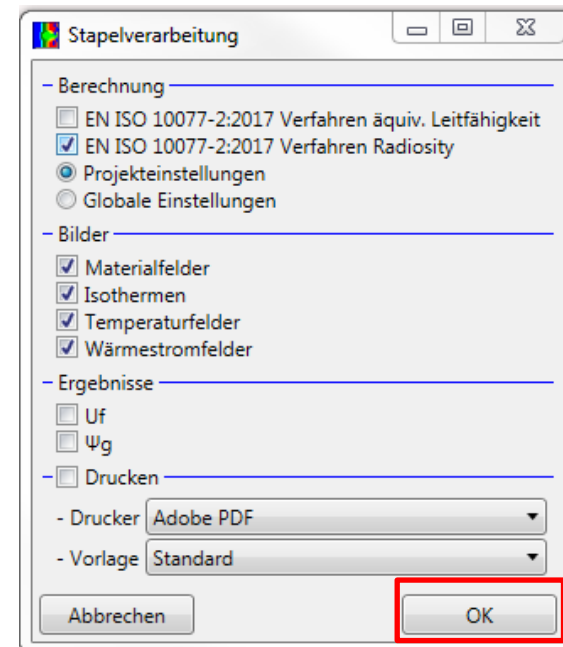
Stapelverarbeitung

Berechnung

EN ISO 10077-2:2017 Verfahren äquiv. Leitfähigkeit

EN ISO 10077-2:2017 Verfahren Radiosity

Projekteinstellungen

Globale Einstellungen

Bilder

Materialfelder

Isothermen

Temperaturfelder

Wärmestromfelder

Ergebnisse

Uf

Ψg

Drucken

- Drucker Adobe PDF

- Vorlage Standard

Abbrechen

OK